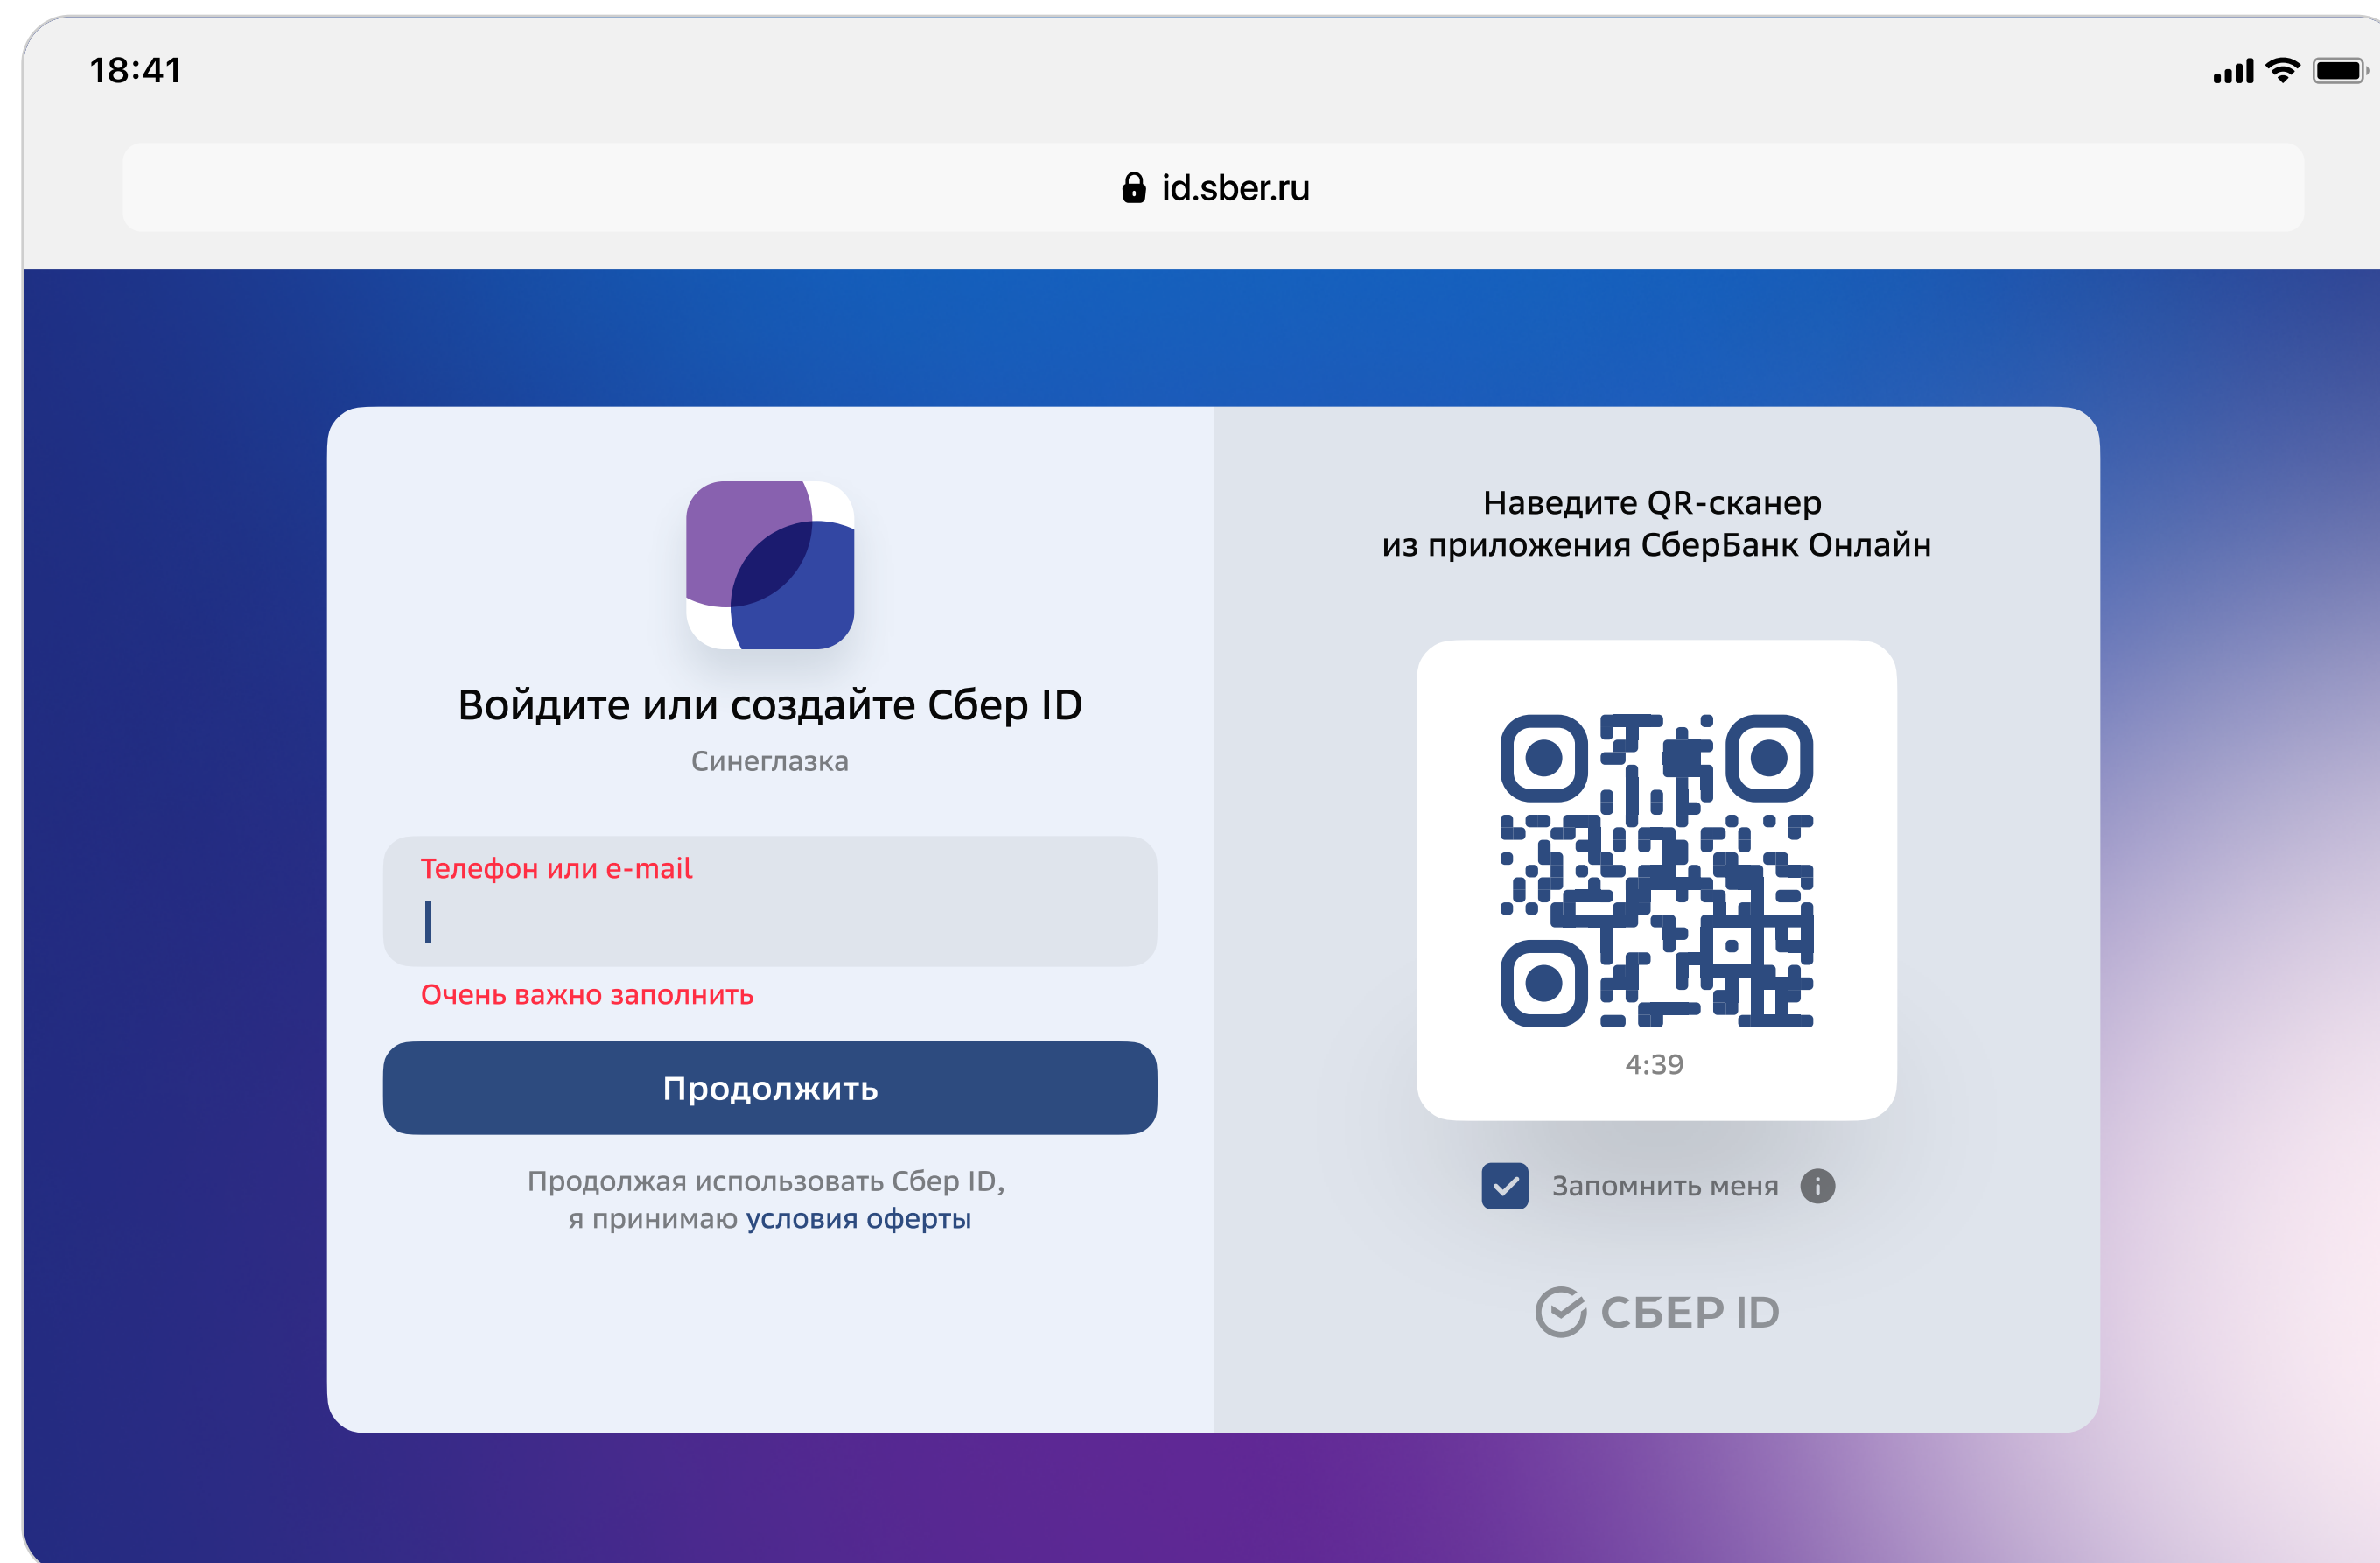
18:41

id.sber.ru

Войдите или создайте Сбер ID

Синеглазка

Телефон или e-mail

Очень важно заполнить

Продолжить

Продолжая использовать Сбер ID, я принимаю условия оферты

Наведите QR-сканер из приложения СберБанк Онлайн

4:39

Запомнить меня

СБЕР ID